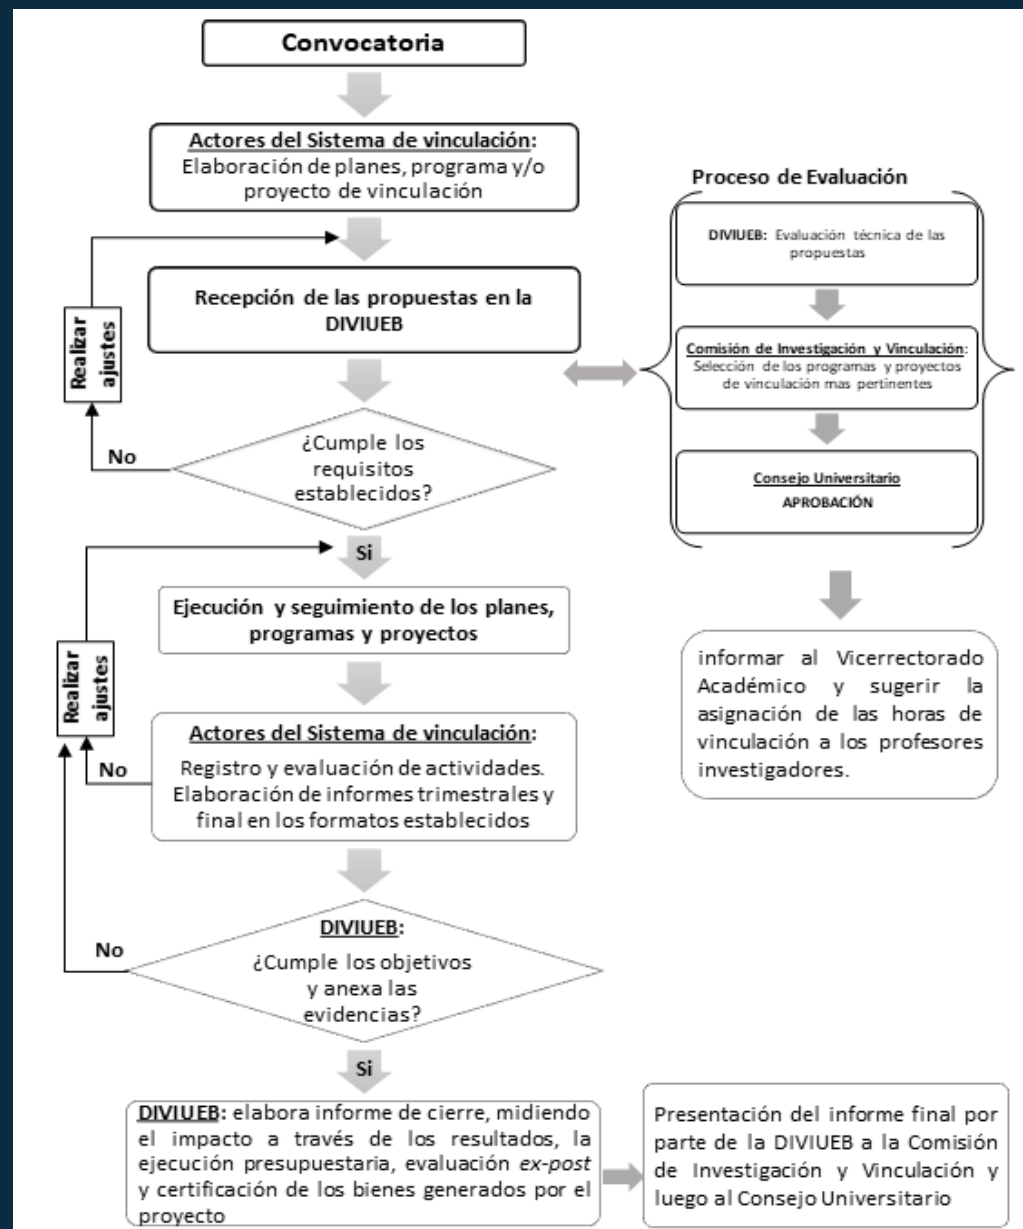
Convocatoria

Actores del Sistema de vinculación:
Elaboración de planes, programa y/o proyecto de vinculación

Recepción de las propuestas en la DIVIUEB

Realizar ajustes

No

¿Cumple los requisitos establecidos?

Si

Ejecución y seguimiento de los planes, programas y proyectos

Realizar ajustes

No

Actores del Sistema de vinculación:
Registro y evaluación de actividades. Elaboración de informes trimestrales y final en los formatos establecidos

No

DIVIUEB:
¿Cumple los objetivos y anexa las evidencias?

Si

DIVIUEB: elabora informe de cierre, midiendo el impacto a través de los resultados, la ejecución presupuestaria, evaluación ex-post y certificación de los bienes generados por el proyecto

Presentación del informe final por parte de la DIVIUEB a la Comisión de Investigación y Vinculación y luego al Consejo Universitario

Proceso de Evaluación

DIVIUEB: Evaluación técnica de las propuestas

Comisión de Investigación y Vinculación: Selección de los programas y proyectos de vinculación mas pertinentes

Consejo Universitario
APROBACIÓN

informar al Vicerrectorado Académico y sugerir la asignación de las horas de vinculación a los profesores investigadores.